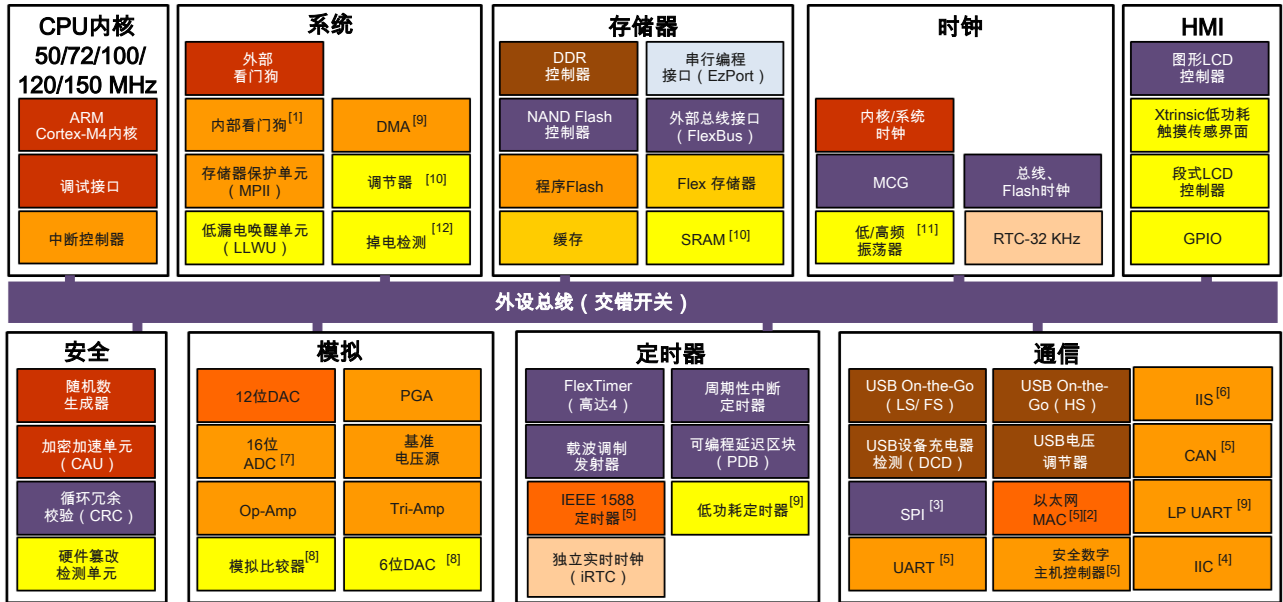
CPU内核
50/72/100/
120/150 MHz

ARM
Cortex-M4内核

调试接口

中断控制器

系统

外部
看门狗

内部看门狗$^{[1]}$

DMA$^{[9]}$

存储器保护单元
（MPII）

调节器 $^{[10]}$

低漏电唤醒单元
（LLWU）

掉电检测 $^{[12]}$

存储器

DDR
控制器

串行编程
接口（EzPort）

NAND Flash
控制器

外部总线接口
（FlexBus）

程序Flash

Flex 存储器

缓存

SRAM $^{[10]}$

时钟

内核/系统
时钟

MCG

总线、
Flash时钟

低/高频
振荡器 $^{[11]}$

RTC-32 KHz

HMI

图形LCD
控制器

Xtrinsic低功耗
触摸传感界面

段式LCD
控制器

GPIO

外设总线（交错开关）

安全

随机数
生成器

加密加速单元
（CAU）

循环冗余
校验（CRC）

硬件篡改
检测单元

模拟

12位DAC

PGA

16位
ADC $^{[7]}$

基准
电压源

Op-Amp

Tri-Amp

模拟比较器$^{[8]}$

6位DAC $^{[8]}$

定时器

FlexTimer
（高达4）

周期性中断
定时器

载波调制
发射器

可编程延迟区块
（PDB）

IEEE 1588
定时器$^{[5]}$

低功耗定时器$^{[9]}$

独立实时时钟
（iRTC）

通信

USB On-the-Go
（LS/ FS）

USB On-the-
Go（HS）

IIS$^{[6]}$

USB设备充电器
检测（DCD）

USB电压
调节器

CAN $^{[5]}$

SPI $^{[3]}$

以太网
MAC$^{[5][2]}$

LP UART $^{[9]}$

UART $^{[5]}$

安全数字
主机控制器$^{[5]}$

IIC $^{[4]}$